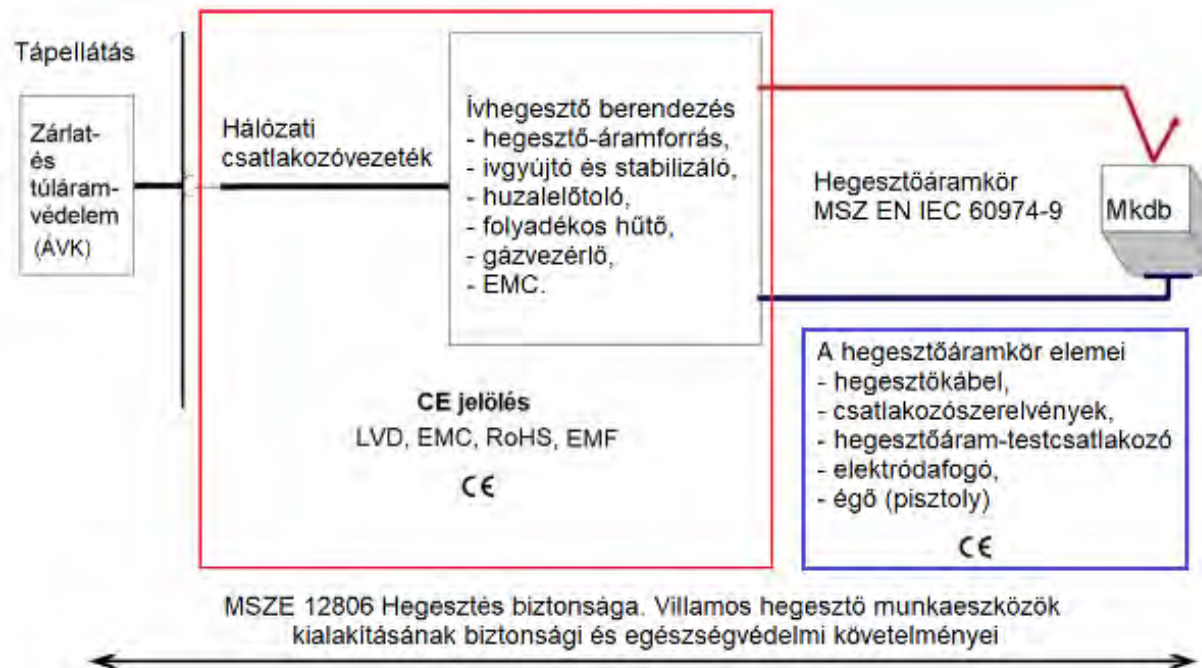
Tápellátás

Zárlat- és túláram-védelem (ÁVK)

Hálózati csatlakozóvezeték

Ívhegesztő berendezés
- hegesztő-áramforrás,
- ivgyújtó és stabilizáló,
- huzalelőtoló,
- folyadékos hűtő,
- gázvezérlő,
- EMC.

Hegesztőáramkör
MSZ EN IEC 60974-9

Mkdb

A hegesztőáramkör elemei
- hegesztőkábel,
- csatlakozószerelvények,
- hegesztőáram-testcsatlakozó
- elektródafogó,
- égő (pisztoly)

CE

CE jelölés
LVD, EMC, RoHS, EMF

CE

MSZE 12806 Hegesztés biztonsága. Villamos hegesztő munkaeszközök kialakításának biztonsági és egészségvédelmi követelményei